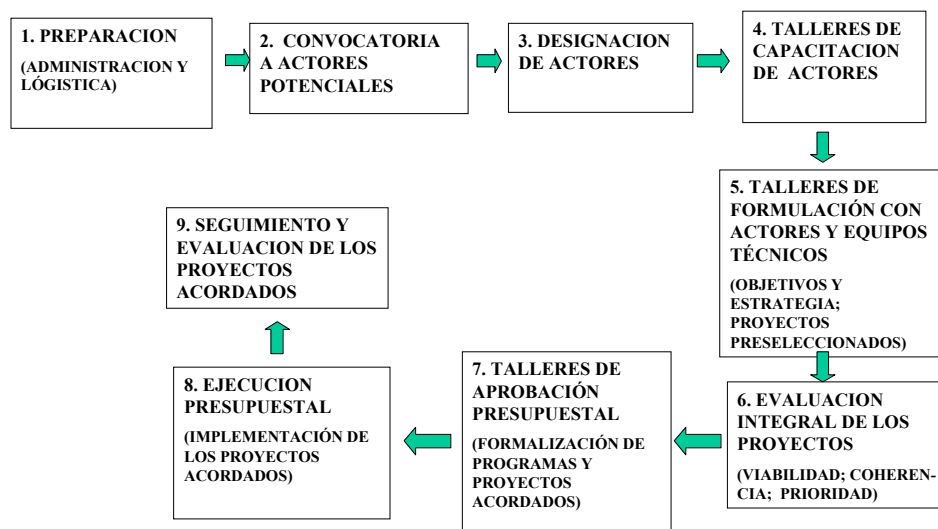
1. PREPARACION

(ADMINISTRACION Y LÓGISTICA)

2. CONVOCATORIA A ACTORES POTENCIALES

3. DESIGNACION DE ACTORES

4. TALLERES DE CAPACITACION DE ACTORES

5. TALLERES DE FORMULACIÓN CON ACTORES Y EQUIPOS TÉCNICOS

(OBJETIVOS Y ESTRATEGIA; PROYECTOS PRESELECCIONADOS)

6. EVALUACION INTEGRAL DE LOS PROYECTOS

(VIABILIDAD; COHERENCIA; PRIORIDAD)

7. TALLERES DE APROBACIÓN PRESUPUESTAL

(FORMALIZACIÓN DE PROGRAMAS Y PROYECTOS ACORDADOS)

8. EJECUCION PRESUPUESTAL

(IMPLEMENTACIÓN DE LOS PROYECTOS ACORDADOS)

9. SEGUIMIENTO Y EVALUACION DE LOS PROYECTOS ACORDADOS